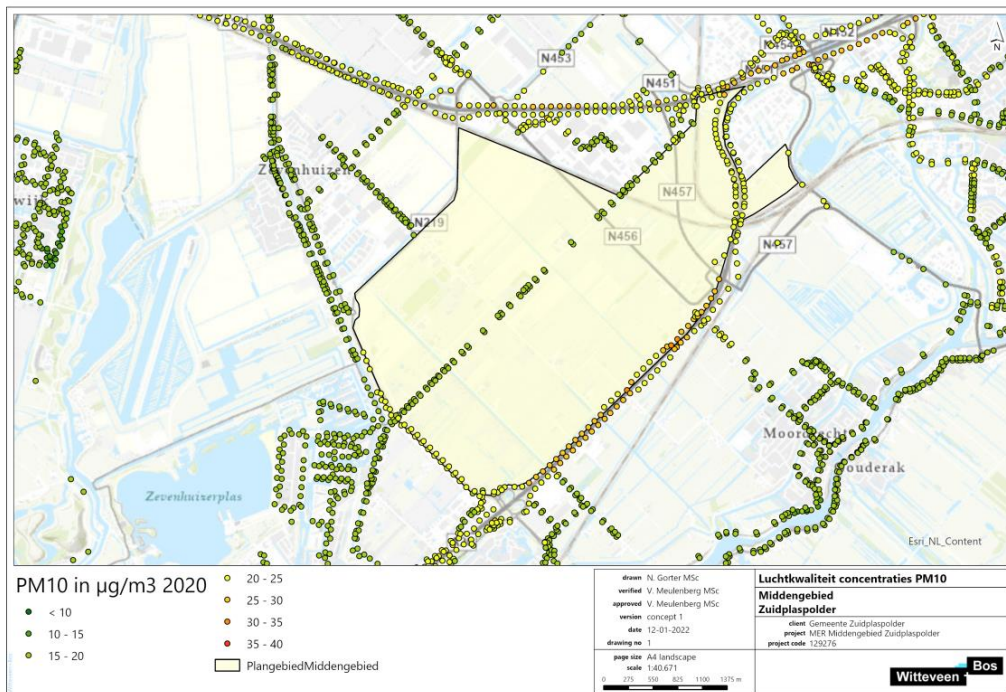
N
N453
N451
N454
N452
Zevenhuizen
N219
N457
N456
N457
Zevenhuizerplas
Moordrecht
Gouderak
Esri_NL_Content

PM10 in µg/m3 2020
< 10
10 - 15
15 - 20
20 - 25
25 - 30
30 - 35
35 - 40
PlangebiedMiddengebied

drawn N. Gorter MSc
verified V. Meulenberg MSc
approved V. Meulenberg MSc
version concept 1
date 12-01-2022
drawing no 1
page size A4 landscape
scale 1:40.671
0 275 550 825 1100 1375 m

Luchtkwaliteit concentraties PM10
Middengebied
Zuidplaspolder
client Gemeente Zuidplaspolder
project MER Middengebied Zuidplaspolder
project code 129276

Witteveen + Bos